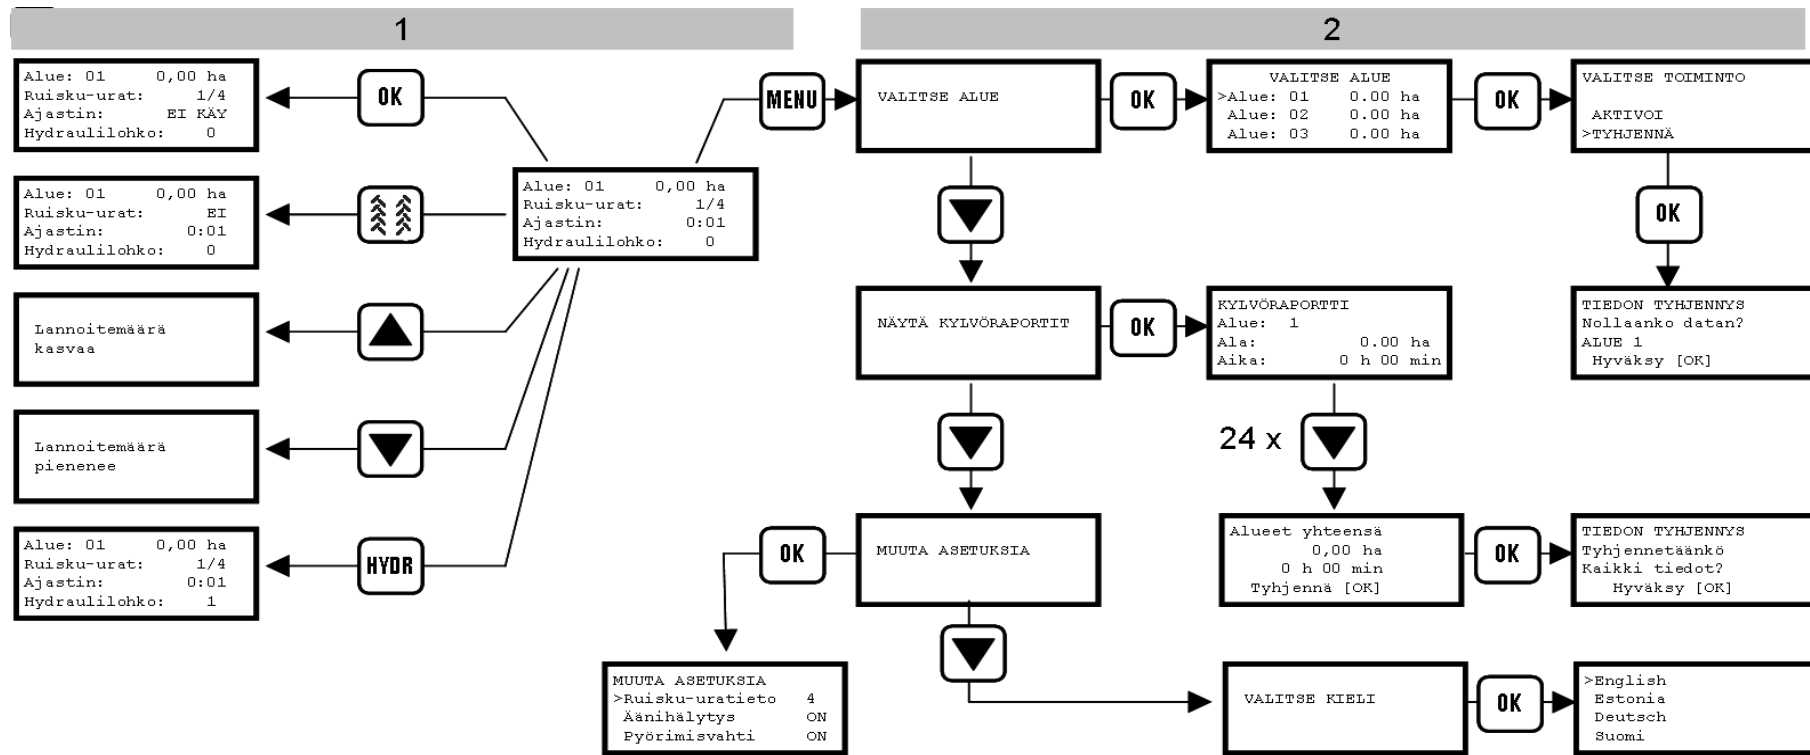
1

2

Alue: 01 0,00 ha
Ruisku-urat: 1/4
Ajastin: EI KÄY
Hydraulilohko: 0

OK

Alue: 01 0,00 ha
Ruisku-urat: EI
Ajastin: 0:01
Hydraulilohko: 0

Lannoitemäärä kasvaa

Lannoitemäärä pienenee

Alue: 01 0,00 ha
Ruisku-urat: 1/4
Ajastin: 0:01
Hydraulilohko: 1

HYDR

Alue: 01 0,00 ha
Ruisku-urat: 1/4
Ajastin: 0:01
Hydraulilohko: 0

MENU

VALITSE ALUE

OK

VALITSE ALUE
>Alue: 01 0.00 ha
Alue: 02 0.00 ha
Alue: 03 0.00 ha

OK

VALITSE TOIMINTO
AKTIVOI
>TYHJENNÄ

OK

TIEDON TYHJENNYS
Nollaanko datan?
ALUE 1
Hyväksy [OK]

NÄYTÄ KYLVÖRAPORTIT

OK

KYLVÖRAPORTTI
Alue: 1
Ala: 0.00 ha
Aika: 0 h 00 min

24 x

Alueet yhteensä
0,00 ha
0 h 00 min
Tyhjennä [OK]

OK

TIEDON TYHJENNYS
Tyhjennetäänkö
Kaikki tiedot?
Hyväksy [OK]

OK

MUUTA ASETUKSIA

MUUTA ASETUKSIA
>Ruisku-uratieto 4
Äänihälytys ON
Pyörimisvahti ON

VALITSE KIELI

OK

>English
Estonia
Deutsch
Suomi